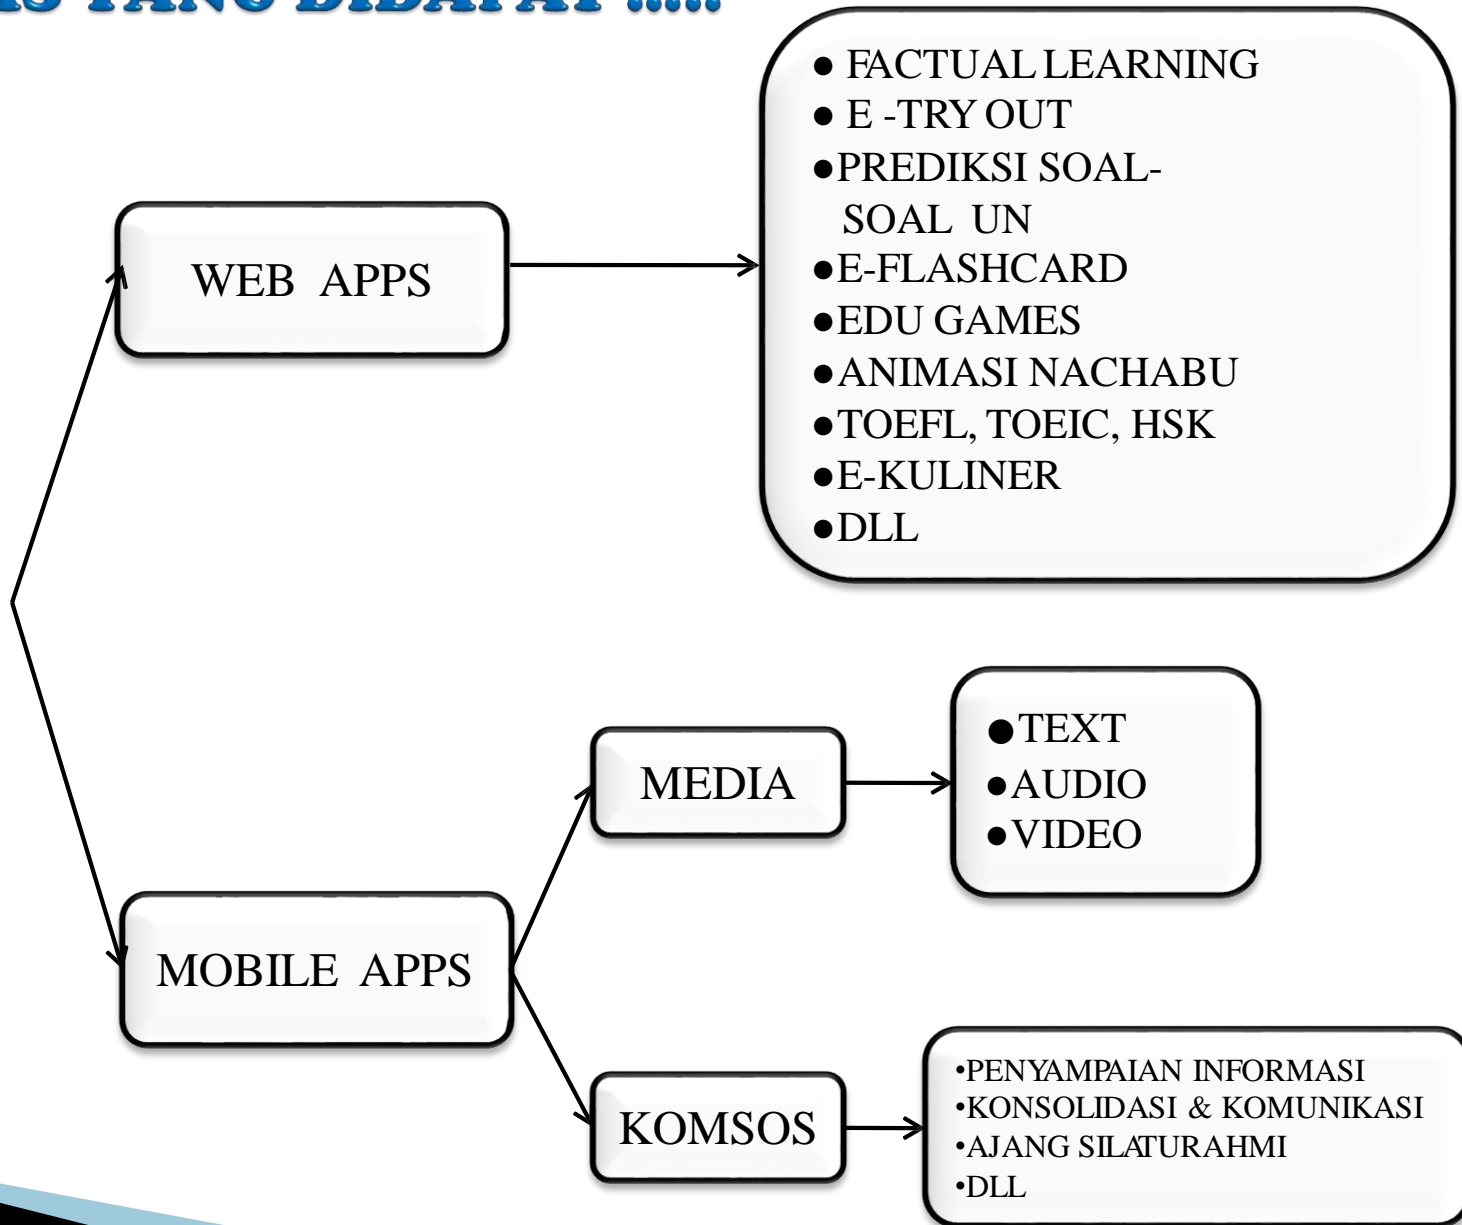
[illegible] YANG DIDAPAT .....

WEB APPS

● FACTUAL LEARNING
● E -TRY OUT
● PREDIKSI SOAL-SOAL UN
● E-FLASHCARD
● EDU GAMES
● ANIMASI NACHABU
● TOEFL, TOEIC, HSK
● E-KULINER
● DLL

MOBILE APPS

MEDIA

● TEXT
● AUDIO
● VIDEO

KOMSOS

•PENYAMPAIAN INFORMASI
•KONSOLIDASI & KOMUNIKASI
•AJANG SILATURAHMI
•DLL